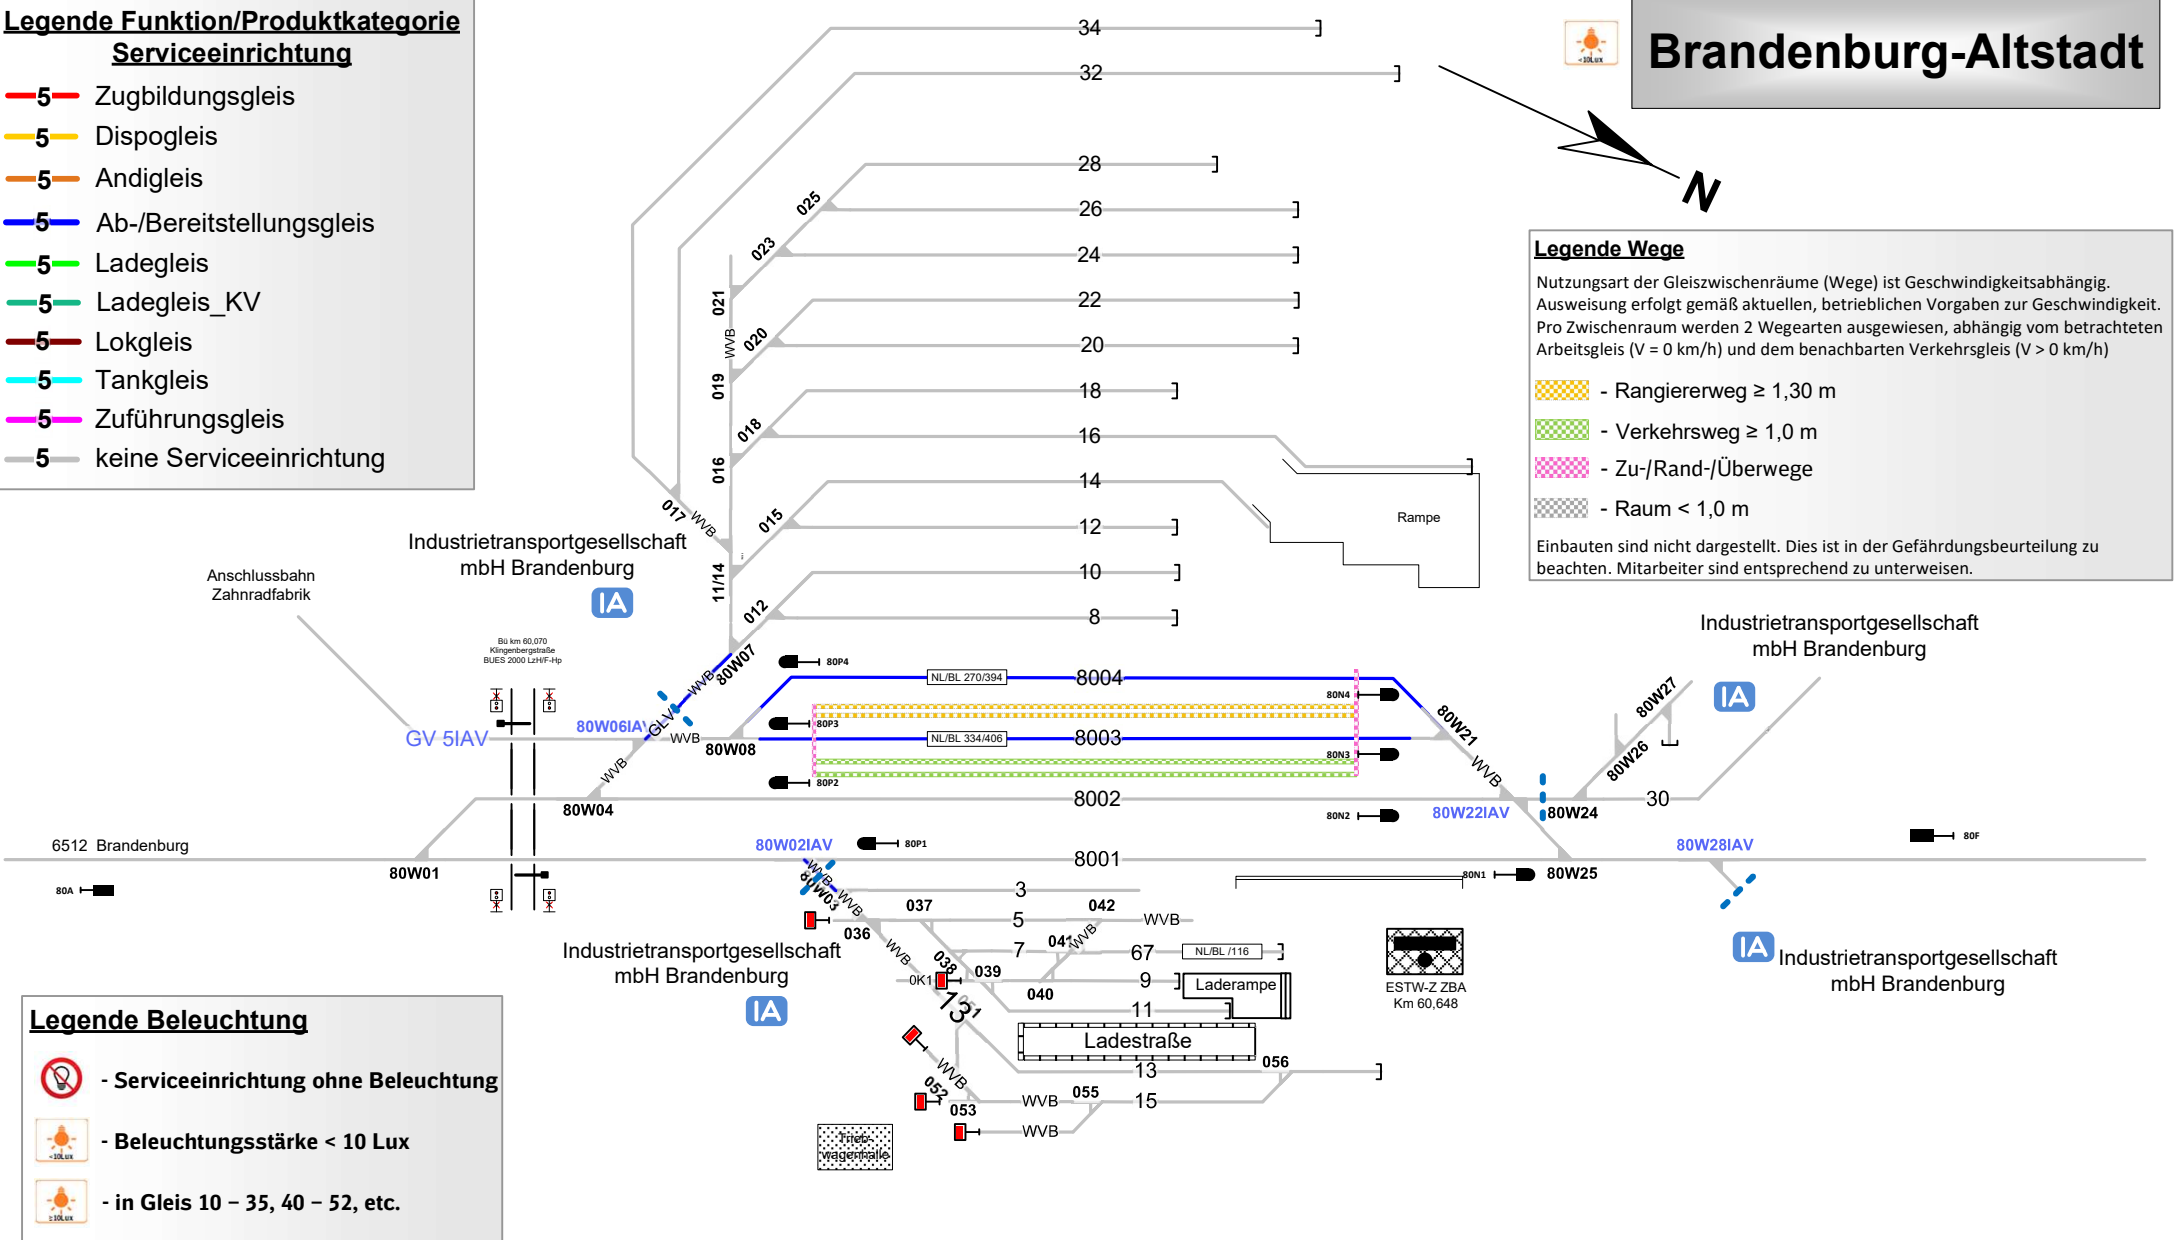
Legende Funktion/Produktkategorie
Serviceeinrichtung

5 Zugbildungsgleis
5 Dispogleis
5 Andigleis
5 Ab-/Bereitstellungsgleis
5 Ladegleis
5 Ladegleis_KV
5 Lokgleis
5 Tankgleis
5 Zuführungsgleis
5 keine Serviceeinrichtung

Brandenburg-Altstadt

N

Legende Wege
Nutzungsart der Gleiszwischenräume (Wege) ist Geschwindigkeitsabhängig. Ausweisung erfolgt gemäß aktuellen, betrieblichen Vorgaben zur Geschwindigkeit. Pro Zwischenraum werden 2 Wegearten ausgewiesen, abhängig vom betrachteten Arbeitsgleis (V = 0 km/h) und dem benachbarten Verkehrsgleis (V > 0 km/h)

- Rangiererweg ≥ 1,30 m
- Verkehrsweg ≥ 1,0 m
- Zu-/Rand-/Überwege
- Raum < 1,0 m

Einbauten sind nicht dargestellt. Dies ist in der Gefährdungsbeurteilung zu beachten. Mitarbeiter sind entsprechend zu unterweisen.

34
32
28
26
24
22
20
18
16
14
12
10
8
025
023
021
WVB
020
019
018
016
017 WVB
015
11/14
012
Rampe

Industrietransportgesellschaft mbH Brandenburg
IA
Anschlussbahn Zahnradfabrik
Bü km 60,070 Klingenbergstraße BUES 2000 LzH/F-Hp
GV 5IAV
80W06IAV
GLV
WVB
80W07
80P4
NL/BL 270/394
8004
80N4
80W21
80P3
NL/BL 334/406
8003
80N3
WVB
80W08
WVB
80P2
80W04
8002
80N2
80W22IAV
80W24
30
80W27
80W26
Industrietransportgesellschaft mbH Brandenburg
IA
6512 Brandenburg
80W01
80W02IAV
80P1
8001
80N1
80W25
80W28IAV
80F
80A
WVB
80W03
WVB
3
037
5
042
WVB
036
WVB
7
041
WVB
67
NL/BL /116
038
039
0K1
9
Laderampe
040
131
11
Ladestraße
ESTW-Z ZBA
Km 60,648
Industrietransportgesellschaft mbH Brandenburg
IA
Industrietransportgesellschaft mbH Brandenburg
IA
WVB
13
056
052
055
053
WVB
15
WVB
Triebwagenhalle

Legende Beleuchtung
- Serviceeinrichtung ohne Beleuchtung
- Beleuchtungsstärke < 10 Lux
- in Gleis 10 – 35, 40 – 52, etc.